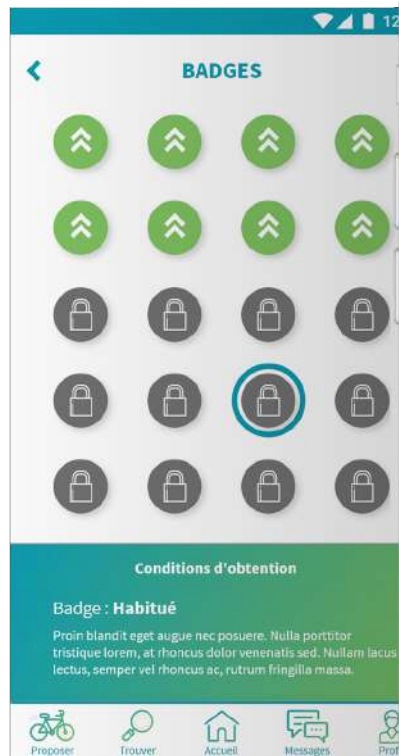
12

BADGES

Conditions d'obtention

Badge : **Habitué**

Proin blandit eget augue nec posuere. Nulla porttitor tristique lorem, at rhoncus dolor venenatis sed. Nullam lacus lectus, semper vel rhoncus ac, rutrum fringilla massa.

Proposer Trouver Accueil Messages Prof